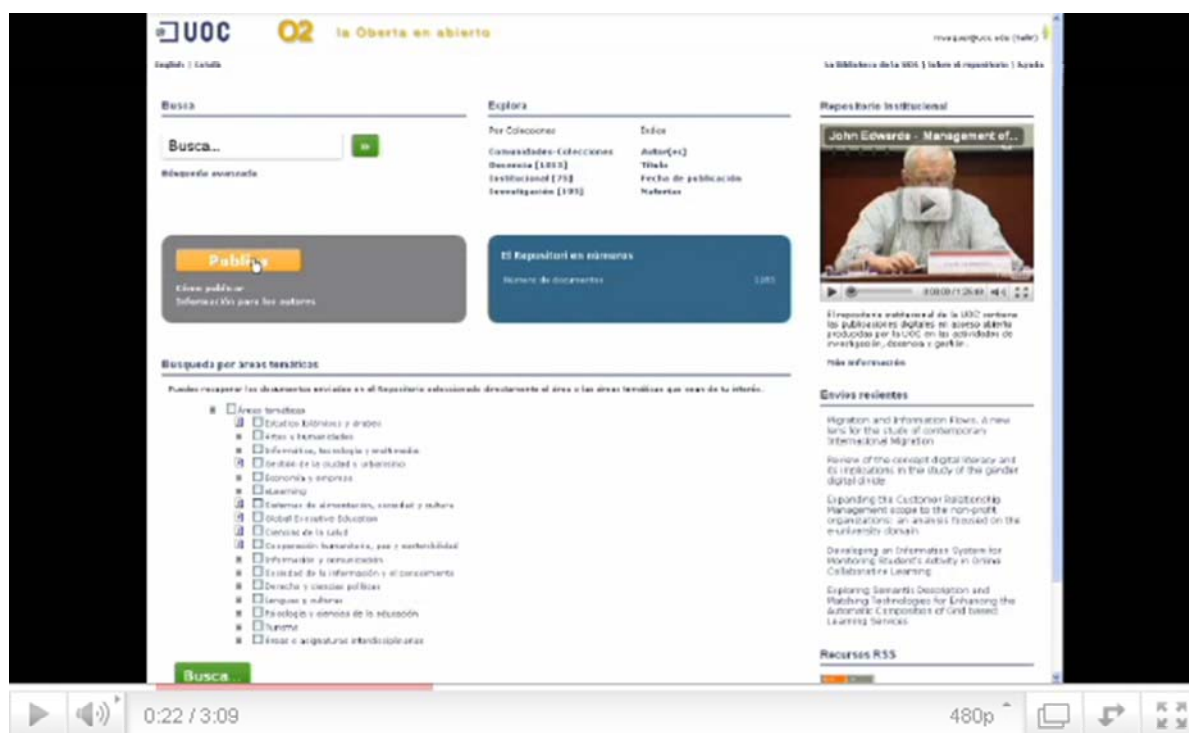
UOC O2 la Oberta en abierto

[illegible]@uoc.edu (Salir)

English | Català

La Biblioteca de la UOC | Sobre el repositorio | Ayuda

Busca

Busca...

Búsqueda avanzada

Explora

Por Colecciones

Comunidades-Colecciones
Docencia [1013]
Institucional [75]
Investigación [195]

Índice

Autor(es)
Título
Fecha de publicación
Materias

Repositorio Institucional

John Edwards - Management of...

0:00:00/1:26:48

Publica

Cómo publicar
Información para los autores

El Repositori en números

Número de documentos 1283

El repositorio institucional de la UOC contiene las publicaciones digitales en acceso abierto producidas por la UOC en las actividades de investigación, docencia y gestión.

Más información

Búsqueda por áreas temáticas

Puedes recuperar los documentos enviados en el Repositorio seleccionando directamente el área o las áreas temáticas que sean de tu interés.

Áreas temáticas
Estudios bíblicos y árabes
Artes y Humanidades
Informática, tecnología y multimedia
Gestión de la ciudad y urbanismo
Economía y empresa
eLearning
Sistemas de alimentación, sociedad y cultura
Global Executive Education
Ciencias de la salud
Cooperación humanitaria, paz y sostenibilidad
Información y comunicación
Sociedad de la información y el conocimiento
Derecho y ciencias políticas
Lenguas y culturas
Psicología y ciencias de la educación
Turismo
Áreas o asignaturas interdisciplinares

Busca...

Envíos recientes

Migration and Information Flows. A new lens for the study of contemporary International Migration

Review of the concept digital literacy and its implications in the study of the gender digital divide

Expanding the Customer Relationship Management scope to the non-profit organizations: an analysis focused on the e-university domain

Developing an Information System for Monitoring Student's Activity in Online Collaborative Learning

Exploring Semantic Description and Matching Technologies for Enhancing the Automatic Composition of Grid based Learning Services

Recursos RSS

0:22 / 3:09

480p